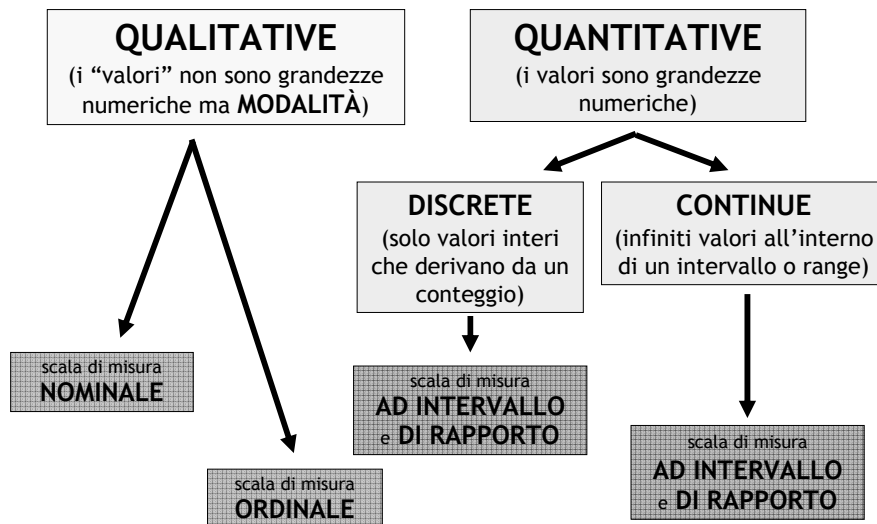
QUALITATIVE
(i "valori" non sono grandezze numeriche ma MODALITÀ)

QUANTITATIVE
(i valori sono grandezze numeriche)

DISCRETE
(solo valori interi che derivano da un conteggio)

CONTINUE
(infiniti valori all'interno di un intervallo o range)

scala di misura
NOMINALE

scala di misura
ORDINALE

scala di misura
AD INTERVALLO e DI RAPPORTO

scala di misura
AD INTERVALLO e DI RAPPORTO